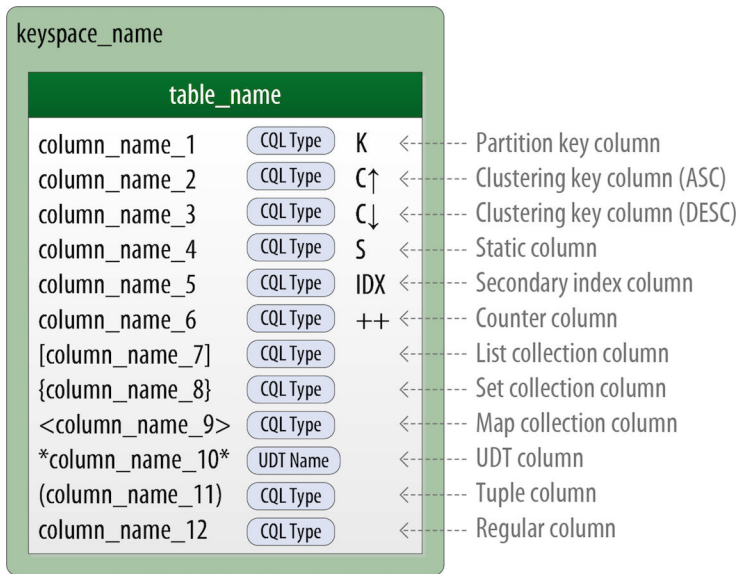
keyspace_name

table_name

| | | | |
|---|---|---|---|
| column_name_1 | CQL Type | K | Partition key column |
| column_name_2 | CQL Type | C↑ | Clustering key column (ASC) |
| column_name_3 | CQL Type | C↓ | Clustering key column (DESC) |
| column_name_4 | CQL Type | S | Static column |
| column_name_5 | CQL Type | IDX | Secondary index column |
| column_name_6 | CQL Type | ++ | Counter column |
| [column_name_7] | CQL Type | | List collection column |
| {column_name_8} | CQL Type | | Set collection column |
| <column_name_9> | CQL Type | | Map collection column |
| \*column_name_10\* | UDT Name | | UDT column |
| (column_name_11) | CQL Type | | Tuple column |
| column_name_12 | CQL Type | | Regular column |